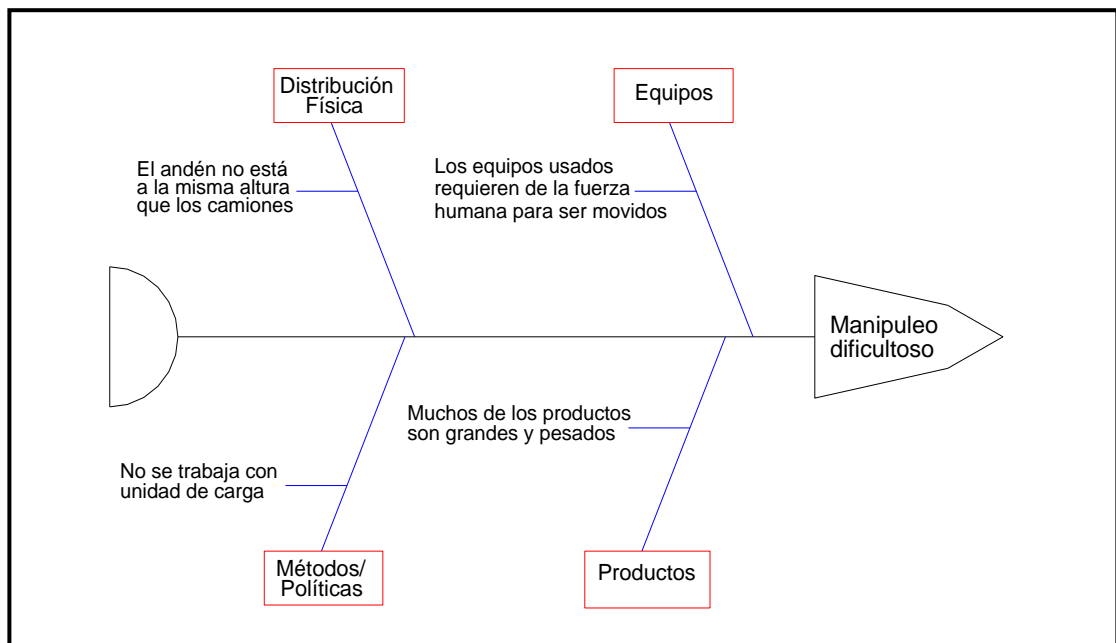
Distribución Física

Equipos

El andén no está a la misma altura que los camiones

Los equipos usados requieren de la fuerza humana para ser movidos

Manipuleo dificultoso

Muchos de los productos son grandes y pesados

No se trabaja con unidad de carga

Métodos/ Políticas

Productos